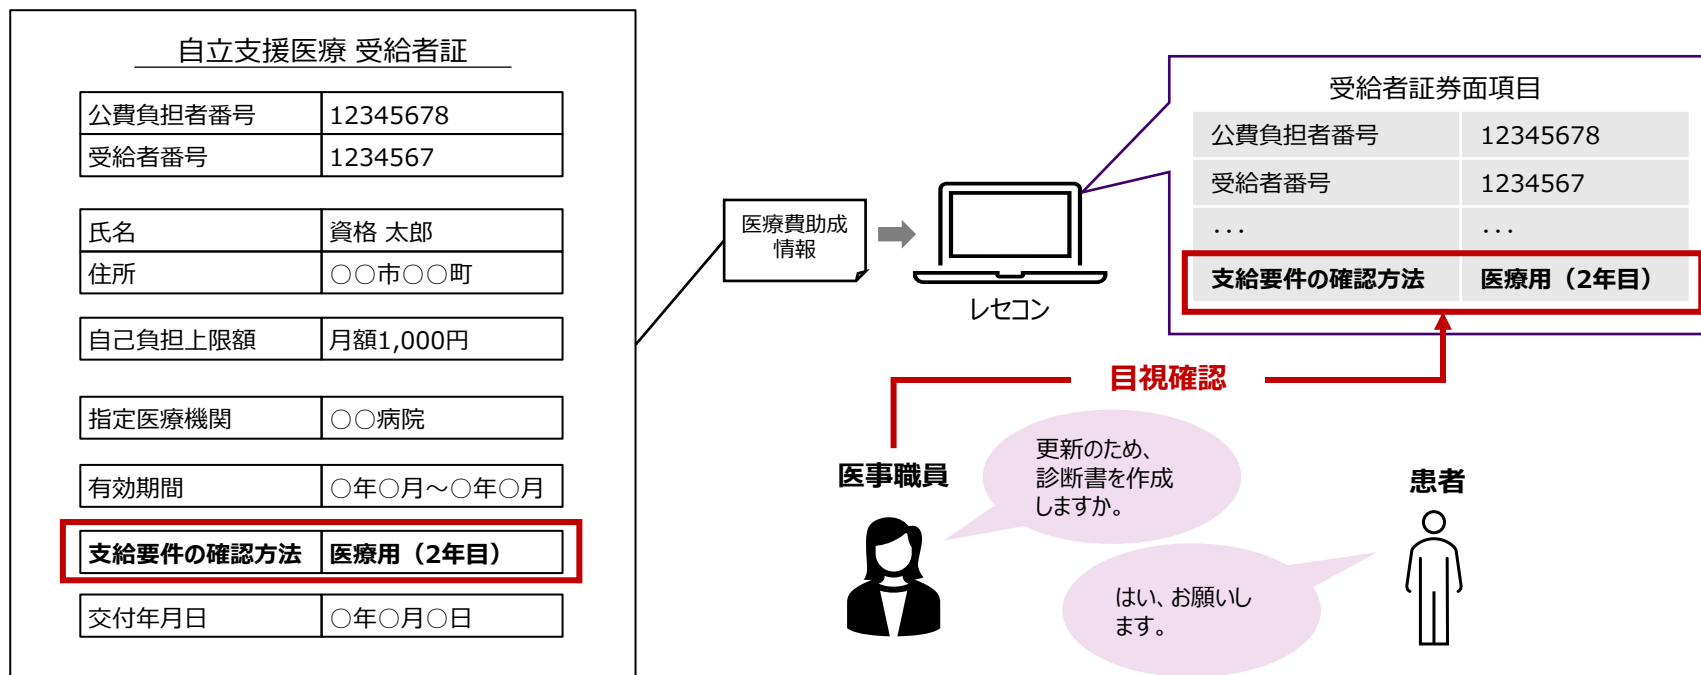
自立支援医療 受給者証

| 公費負担者番号 | 12345678 |
|---|---|
| 受給者番号 | 1234567 |

| 氏名 | 資格 太郎 |
|---|---|
| 住所 | ○○市○○町 |

| 自己負担上限額 | 月額1,000円 |
|---|---|

| 指定医療機関 | ○○病院 |
|---|---|

| 有効期間 | ○年○月～○年○月 |
|---|---|

| 支給要件の確認方法 | 医療用（2年目） |
|---|---|

| 交付年月日 | ○年○月○日 |
|---|---|

医療費助成情報

レセコン

受給者証券面項目

| 公費負担者番号 | 12345678 |
|---|---|
| 受給者番号 | 1234567 |
| ... | ... |
| 支給要件の確認方法 | 医療用（2年目） |

目視確認

医事職員

更新のため、診断書を作成しますか。

患者

はい、お願いします。